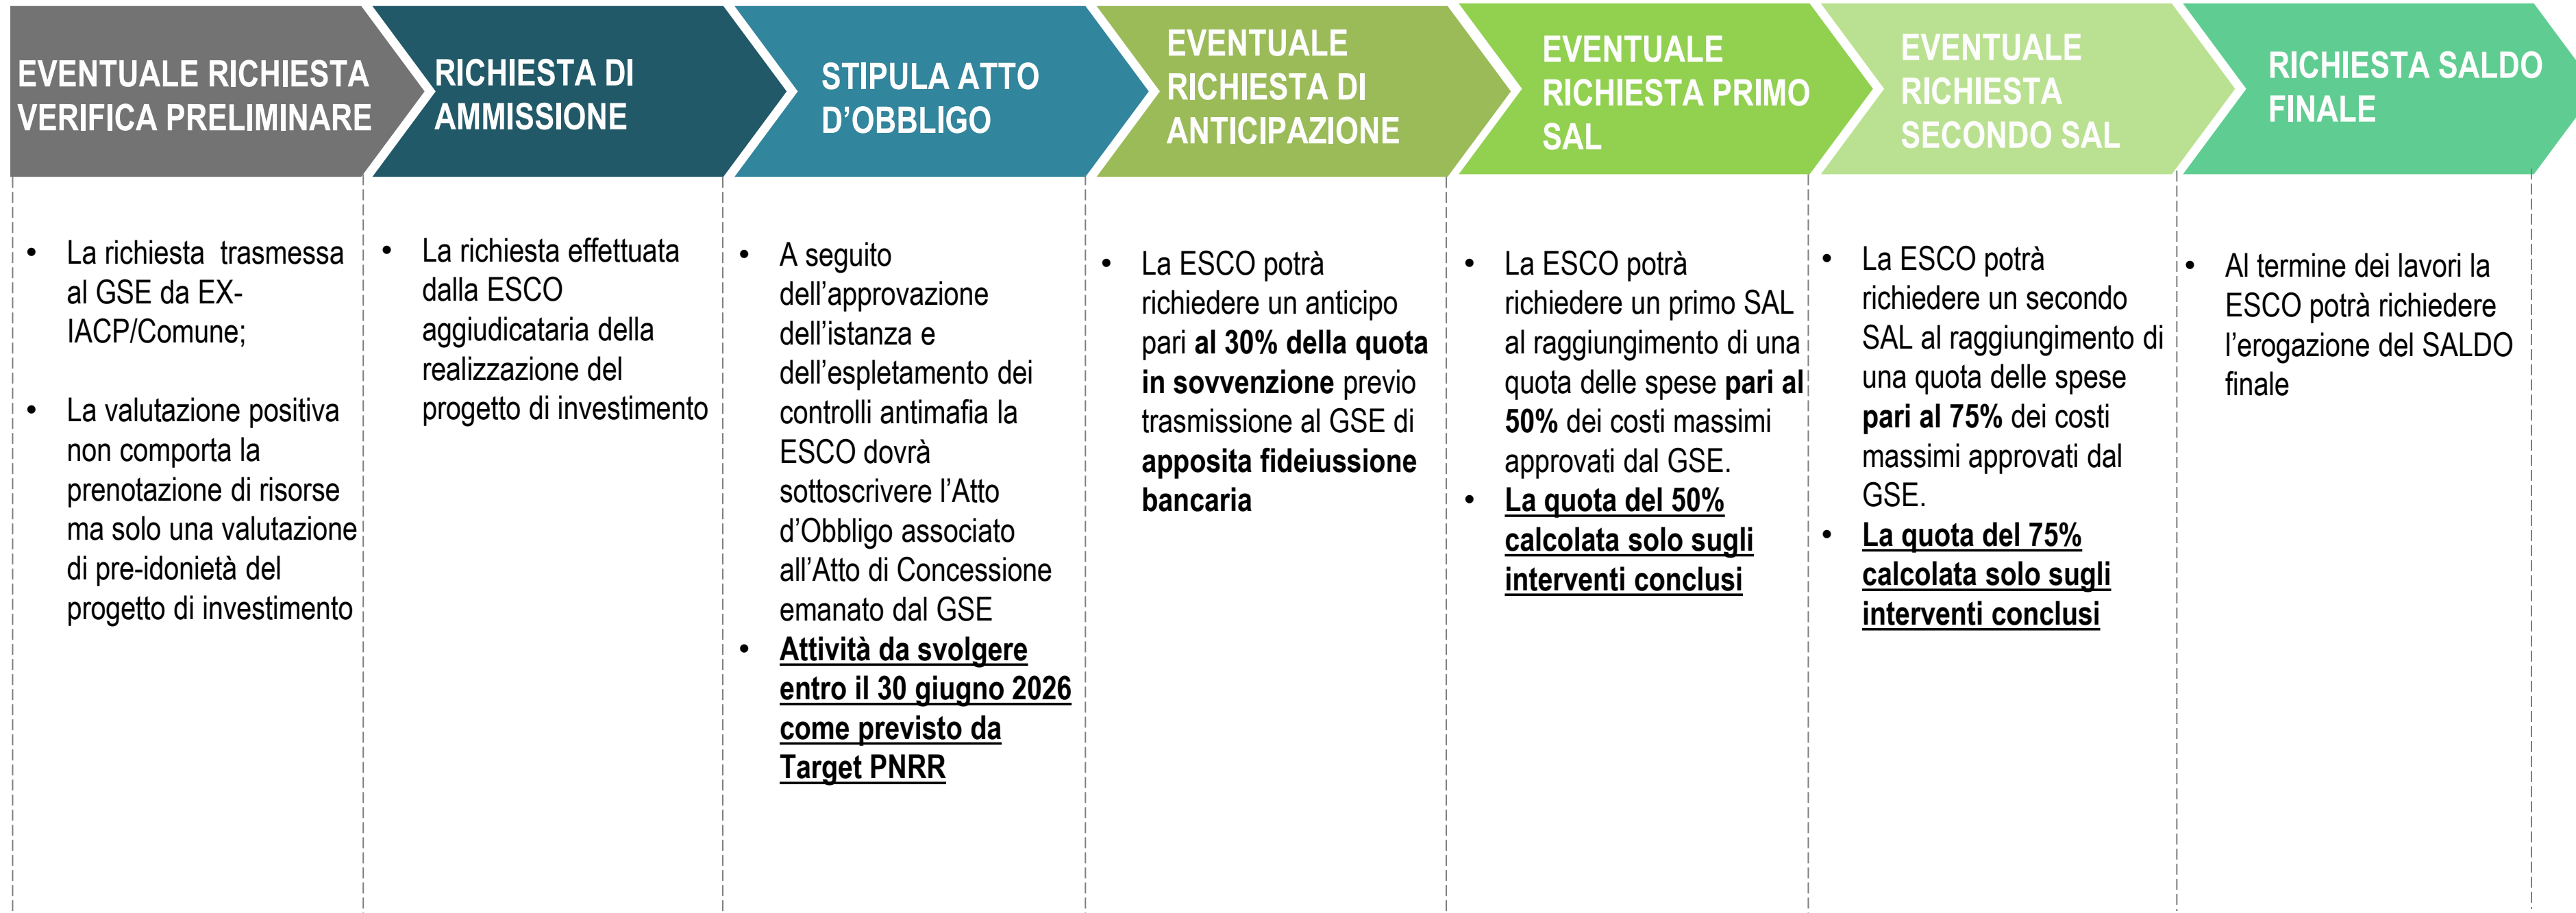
EVENTUALE RICHIESTA VERIFICA PRELIMINARE

RICHIESTA DI AMMISSIONE

STIPULA ATTO D'OBBLIGO

EVENTUALE RICHIESTA DI ANTICIPAZIONE

EVENTUALE RICHIESTA PRIMO SAL

EVENTUALE RICHIESTA SECONDO SAL

RICHIESTA SALDO FINALE

• La richiesta trasmessa al GSE da EX-IACP/Comune;

• La valutazione positiva non comporta la prenotazione di risorse ma solo una valutazione di pre-idonietà del progetto di investimento

• La richiesta effettuata dalla ESCO aggiudicataria della realizzazione del progetto di investimento

• A seguito dell'approvazione dell'istanza e dell'espletamento dei controlli antimafia la ESCO dovrà sottoscrivere l'Atto d'Obbligo associato all'Atto di Concessione emanato dal GSE

• Attività da svolgere entro il 30 giugno 2026 come previsto da Target PNRR

• La ESCO potrà richiedere un anticipo pari al 30% della quota in sovvenzione previo trasmissione al GSE di apposita fideiussione bancaria

• La ESCO potrà richiedere un primo SAL al raggiungimento di una quota delle spese pari al 50% dei costi massimi approvati dal GSE.

• La quota del 50% calcolata solo sugli interventi conclusi

• La ESCO potrà richiedere un secondo SAL al raggiungimento di una quota delle spese pari al 75% dei costi massimi approvati dal GSE.

• La quota del 75% calcolata solo sugli interventi conclusi

• Al termine dei lavori la ESCO potrà richiedere l'erogazione del SALDO finale